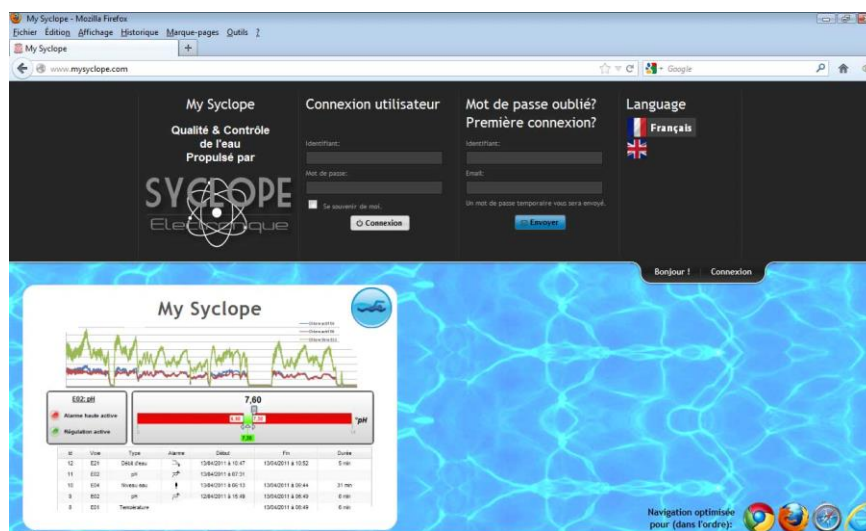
My Syclope - Mozilla Firefox
Fichier Édition Affichage Historique Marque-pages Outils ?
My Syclope
www.mysyclope.com
Google

My Syclope
Qualité & Contrôle de l'eau
Propulsé par
SYCLOPE
Electronique

Connexion utilisateur
Identifiant:
Mot de passe:
Se souvenir de moi.
Connexion

Mot de passe oublié?
Première connexion?
Identifiant:
Email:
Un mot de passe temporaire vous sera envoyé.
Envoyer

Language
Français

Bonjour !
Connexion

My Syclope

E02: pH
Alarme haute active
Régulation active
7,60
°pH

| Id | Voie | Type | Alarme | Début | Fin | Durée |
|---|---|---|---|---|---|---|
| 12 | E01 | Débit d'eau | | 13/04/2011 à 10:47 | 13/04/2011 à 10:52 | 5 min |
| 11 | E02 | pH | | 13/04/2011 à 07:31 | | |
| 10 | E04 | Niveau eau | | 13/04/2011 à 00:13 | 13/04/2011 à 00:44 | 31 min |
| 9 | E02 | pH | | 12/04/2011 à 15:49 | 13/04/2011 à 06:49 | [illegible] |
| 8 | E01 | Température | | | 13/04/2011 à 00:49 | 6 min |

Navigation optimisée pour (dans l'ordre):